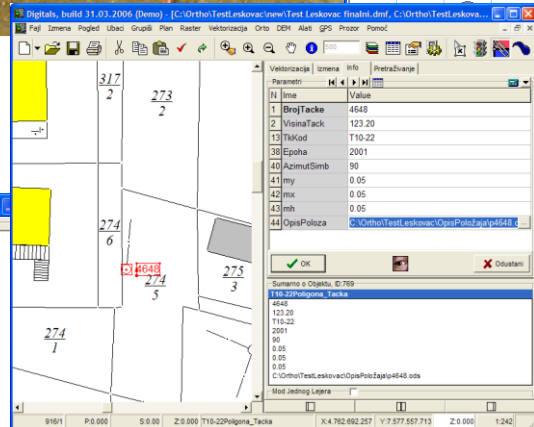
Digitals, build 31.03.2006 (Demo) - [C:\Ortho\TestLeskovac\new\Test Leskovac finalni.dmf, C:\Ortho\TestLeskova...

Fajl Izmena Pogled Ubaci Grupiši Plan Raster Vektorizacija Orto DEM Alati GPS Prozor Pomoć

500

Vektorizacija Izmena Info Pretraživanje

Parametri

| N | Ime | Value |
|---|---|---|
| 1 | BrojTacke | 4648 |
| 2 | VisinaTack | 123.20 |
| 13 | TkKod | T10-22 |
| 38 | Epoha | 2001 |
| 35 | AzimutSimb | 90 |
| 41 | my | 0.05 |
| 42 | mx | 0.05 |
| 43 | mh | 0.05 |
| 44 | OpisPoloza | C:\Ortho\TestLeskovac\OpisPoložaja\p4648.ods |

OK

Odustani

Sumarno o Objektu, ID:769

T10-22Poligona_Tacka
4648
123.20
T10-22
2001
90
0.05
0.05
0.05
C:\Ortho\TestLeskovac\OpisPoložaja\p4648.ods

Mod Jednog Lejera

317
2

273
2

274
6

4648

274
5

275
3

274
1

916/1 P:0.000 S:0.00 Z:0.000 T10-22Poligona_Tacka X:4.762.692.257 Y:7.577.557.713 Z:0.000 1:242